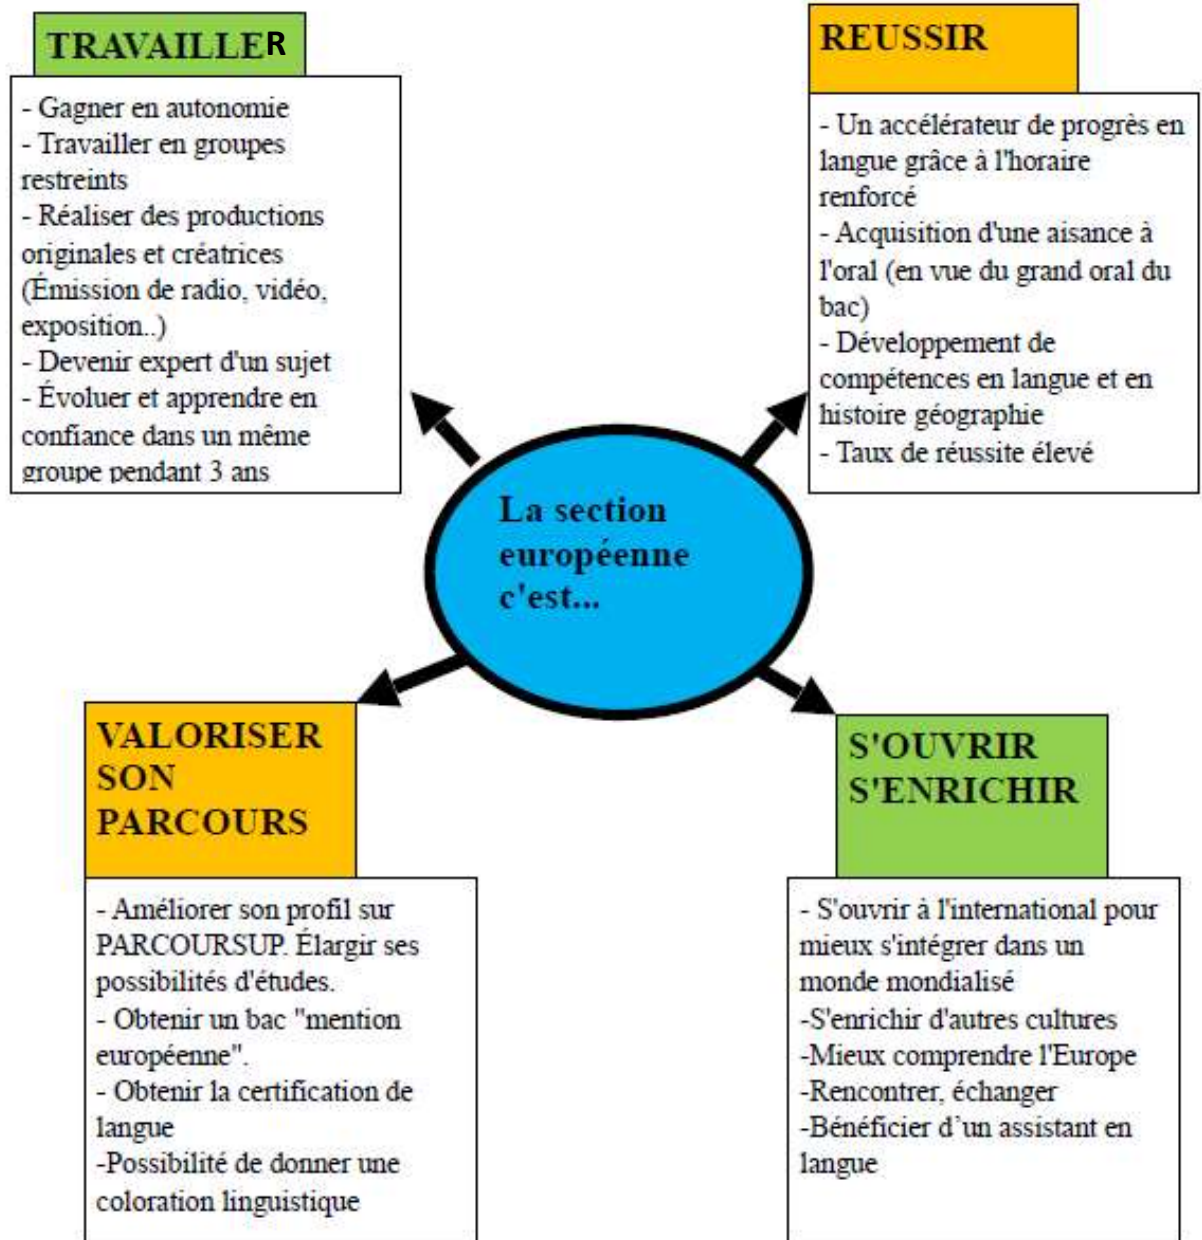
TRAVAILLER

- Gagner en autonomie
- Travailler en groupes restreints
- Réaliser des productions originales et créatrices (Émission de radio, vidéo, exposition..)
- Devenir expert d'un sujet
- Évoluer et apprendre en confiance dans un même groupe pendant 3 ans

REUSSIR

- Un accélérateur de progrès en langue grâce à l'horaire renforcé
- Acquisition d'une aisance à l'oral (en vue du grand oral du bac)
- Développement de compétences en langue et en histoire géographie
- Taux de réussite élevé

La section européenne c'est...

VALORISER SON PARCOURS

- Améliorer son profil sur PARCOURSUP. Élargir ses possibilités d'études.
- Obtenir un bac "mention européenne".
- Obtenir la certification de langue
-Possibilité de donner une coloration linguistique

S'OUVRIR S'ENRICHIR

- S'ouvrir à l'international pour mieux s'intégrer dans un monde mondialisé
-S'enrichir d'autres cultures
-Mieux comprendre l'Europe
-Rencontrer, échanger
-Bénéficier d'un assistant en langue